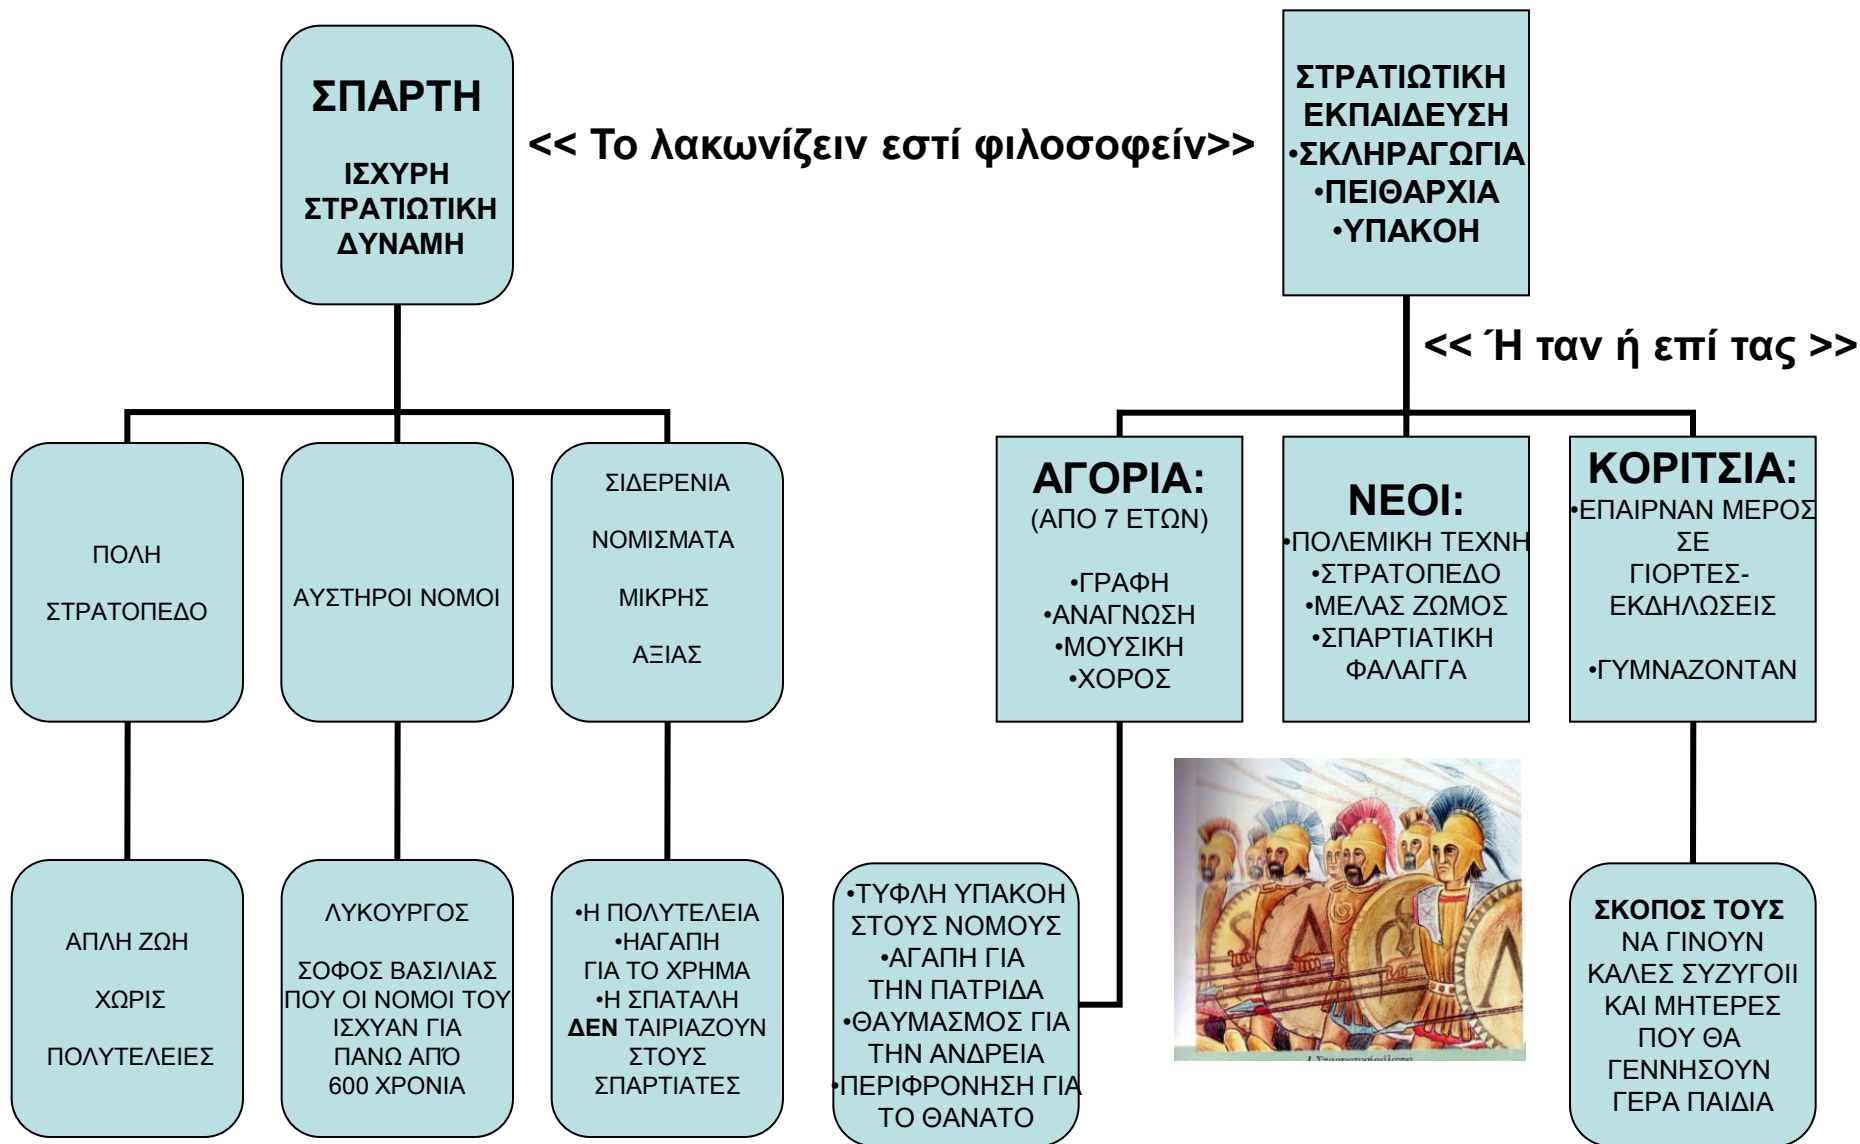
ΣΠΑΡΤΗ

ΙΣΧΥΡΗ ΣΤΡΑΤΙΩΤΙΚΗ ΔΥΝΑΜΗ

<< Το λακωνίζειν εστί φιλοσοφείν>>

ΣΤΡΑΤΙΩΤΙΚΗ ΕΚΠΑΙΔΕΥΣΗ
•ΣΚΛΗΡΑΓΩΓΙΑ
•ΠΕΙΘΑΡΧΙΑ
•ΥΠΑΚΟΗ

<< Ή ταν ή επί τας >>

ΠΟΛΗ

ΣΤΡΑΤΟΠΕΔΟ

ΑΥΣΤΗΡΟΙ ΝΟΜΟΙ

ΣΙΔΕΡΕΝΙΑ

ΝΟΜΙΣΜΑΤΑ

ΜΙΚΡΗΣ

ΑΞΙΑΣ

ΑΓΟΡΙΑ:
(ΑΠΟ 7 ΕΤΩΝ)

•ΓΡΑΦΗ
•ΑΝΑΓΝΩΣΗ
•ΜΟΥΣΙΚΗ
•ΧΟΡΟΣ

ΝΕΟΙ:
•ΠΟΛΕΜΙΚΗ ΤΕΧΝΗ
•ΣΤΡΑΤΟΠΕΔΟ
•ΜΕΛΑΣ ΖΩΜΟΣ
•ΣΠΑΡΤΙΑΤΙΚΗ ΦΑΛΑΓΓΑ

ΚΟΡΙΤΣΙΑ:
•ΕΠΑΙΡΝΑΝ ΜΕΡΟΣ ΣΕ ΓΙΟΡΤΕΣ-ΕΚΔΗΛΩΣΕΙΣ

•ΓΥΜΝΑΖΟΝΤΑΝ

ΑΠΛΗ ΖΩΗ

ΧΩΡΙΣ

ΠΟΛΥΤΕΛΕΙΕΣ

ΛΥΚΟΥΡΓΟΣ

ΣΟΦΟΣ ΒΑΣΙΛΙΑΣ ΠΟΥ ΟΙ ΝΟΜΟΙ ΤΟΥ ΙΣΧΥΑΝ ΓΙΑ ΠΑΝΩ ΑΠΌ 600 ΧΡΟΝΙΑ

•Η ΠΟΛΥΤΕΛΕΙΑ
•ΗΑΓΑΠΗ ΓΙΑ ΤΟ ΧΡΗΜΑ
•Η ΣΠΑΤΑΛΗ
ΔΕΝ ΤΑΙΡΙΑΖΟΥΝ ΣΤΟΥΣ ΣΠΑΡΤΙΑΤΕΣ

•ΤΥΦΛΗ ΥΠΑΚΟΗ ΣΤΟΥΣ ΝΟΜΟΥΣ
•ΑΓΑΠΗ ΓΙΑ ΤΗΝ ΠΑΤΡΙΔΑ
•ΘΑΥΜΑΣΜΟΣ ΓΙΑ ΤΗΝ ΑΝΔΡΕΙΑ
•ΠΕΡΙΦΡΟΝΗΣΗ ΓΙΑ ΤΟ ΘΑΝΑΤΟ

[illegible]

ΣΚΟΠΟΣ ΤΟΥΣ ΝΑ ΓΙΝΟΥΝ ΚΑΛΕΣ ΣΥΖΥΓΟΙΙ ΚΑΙ ΜΗΤΕΡΕΣ ΠΟΥ ΘΑ ΓΕΝΝΗΣΟΥΝ ΓΕΡΑ ΠΑΙΔΙΑ